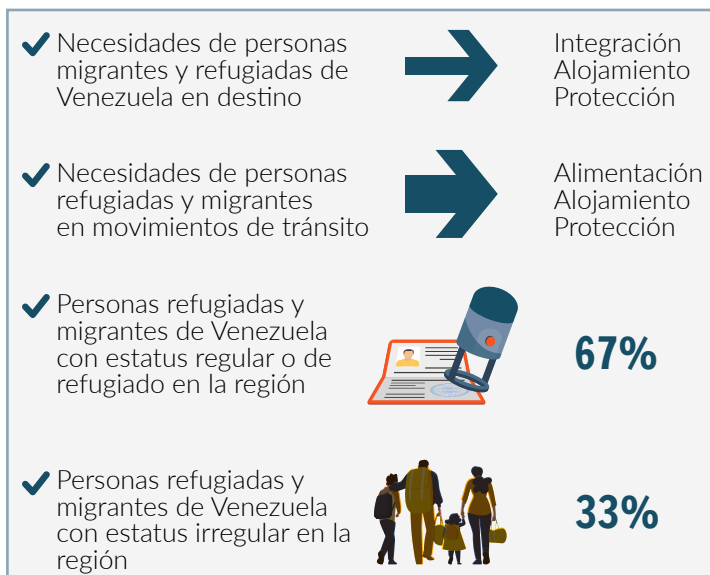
Necesidades de personas migrantes y refugiadas de Venezuela en destino

Integración
Alojamiento
Protección

Necesidades de personas refugiadas y migrantes en movimientos de tránsito

Alimentación
Alojamiento
Protección

Personas refugiadas y migrantes de Venezuela con estatus regular o de refugiado en la región

67%

Personas refugiadas y migrantes de Venezuela con estatus irregular en la región

33%